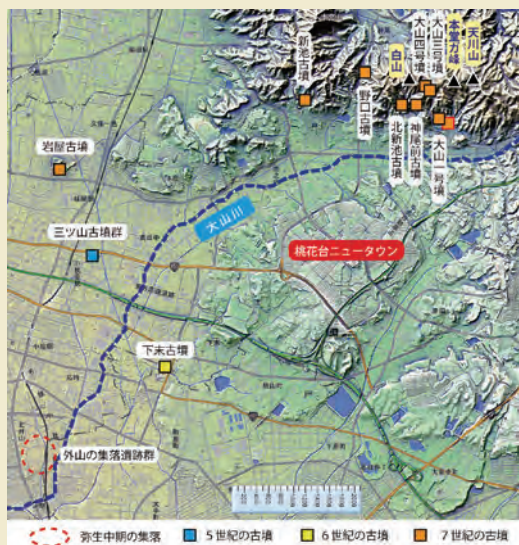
新宮古墳
野口古墳
白山
大山三号墳
大山四号墳
本堂万蔵
天川山
神尾古墳
北神池古墳
大山一号墳
岩屋古墳
大山川
三ツ山古墳群
桃花台ニュータウン
下末古墳
外山の集落遺跡群

弥生中期の集落
5世紀の古墳
6世紀の古墳
7世紀の古墳